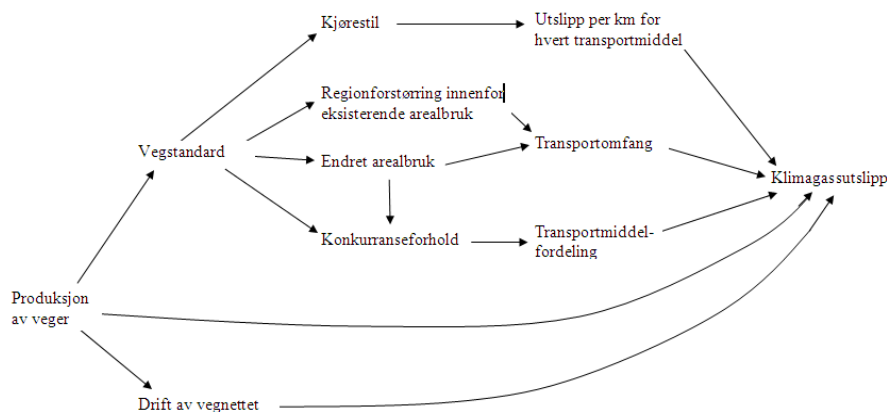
Kjørestil

Utslipp per km for hvert transportmiddel

Regionforstørring innenfor eksisterende arealbruk

Vegstandard

Endret arealbruk

Transportomfang

Klimagassutslipp

Konkurranseforhold

Transportmiddelfordeling

Produksjon av veger

Drift av vegnettet